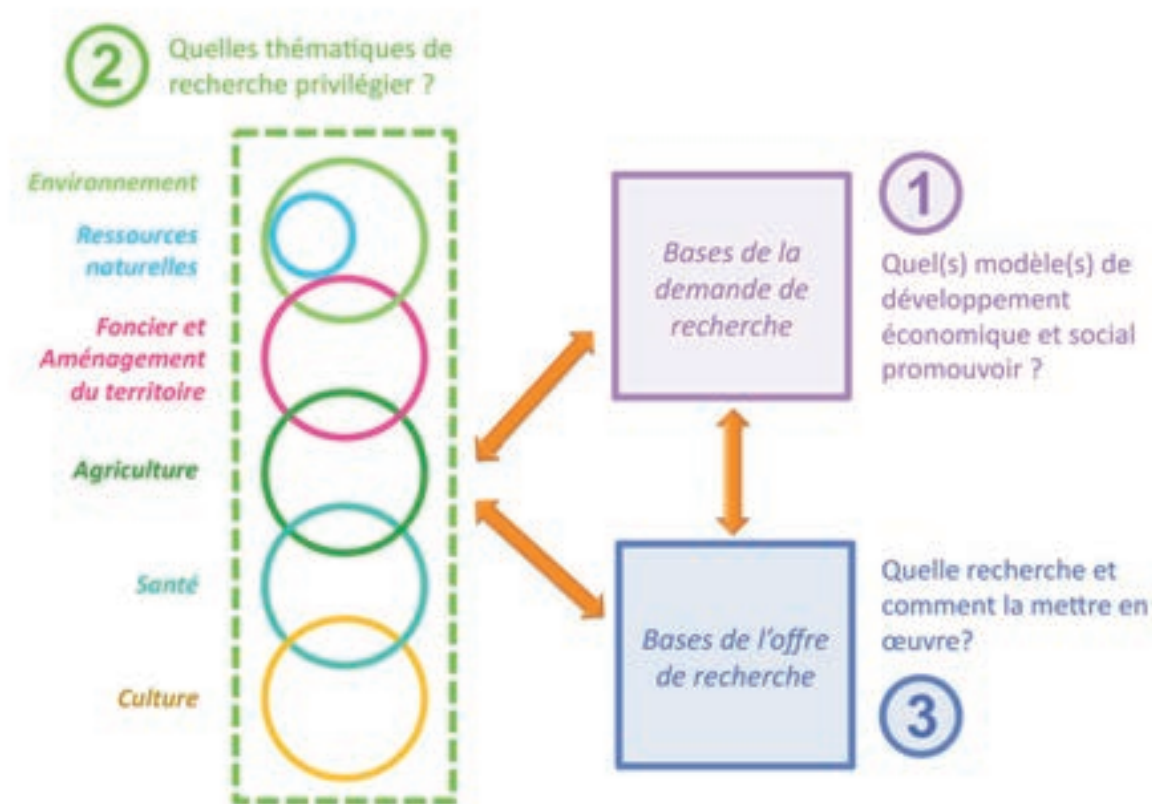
2 Quelles thématiques de recherche privilégier ?

Environnement
Ressources naturelles
Foncier et Aménagement du territoire
Agriculture
Santé
Culture

Bases de la demande de recherche

1 Quel(s) modèle(s) de développement économique et social promouvoir ?

Bases de l'offre de recherche

Quelle recherche et comment la mettre en œuvre?

3